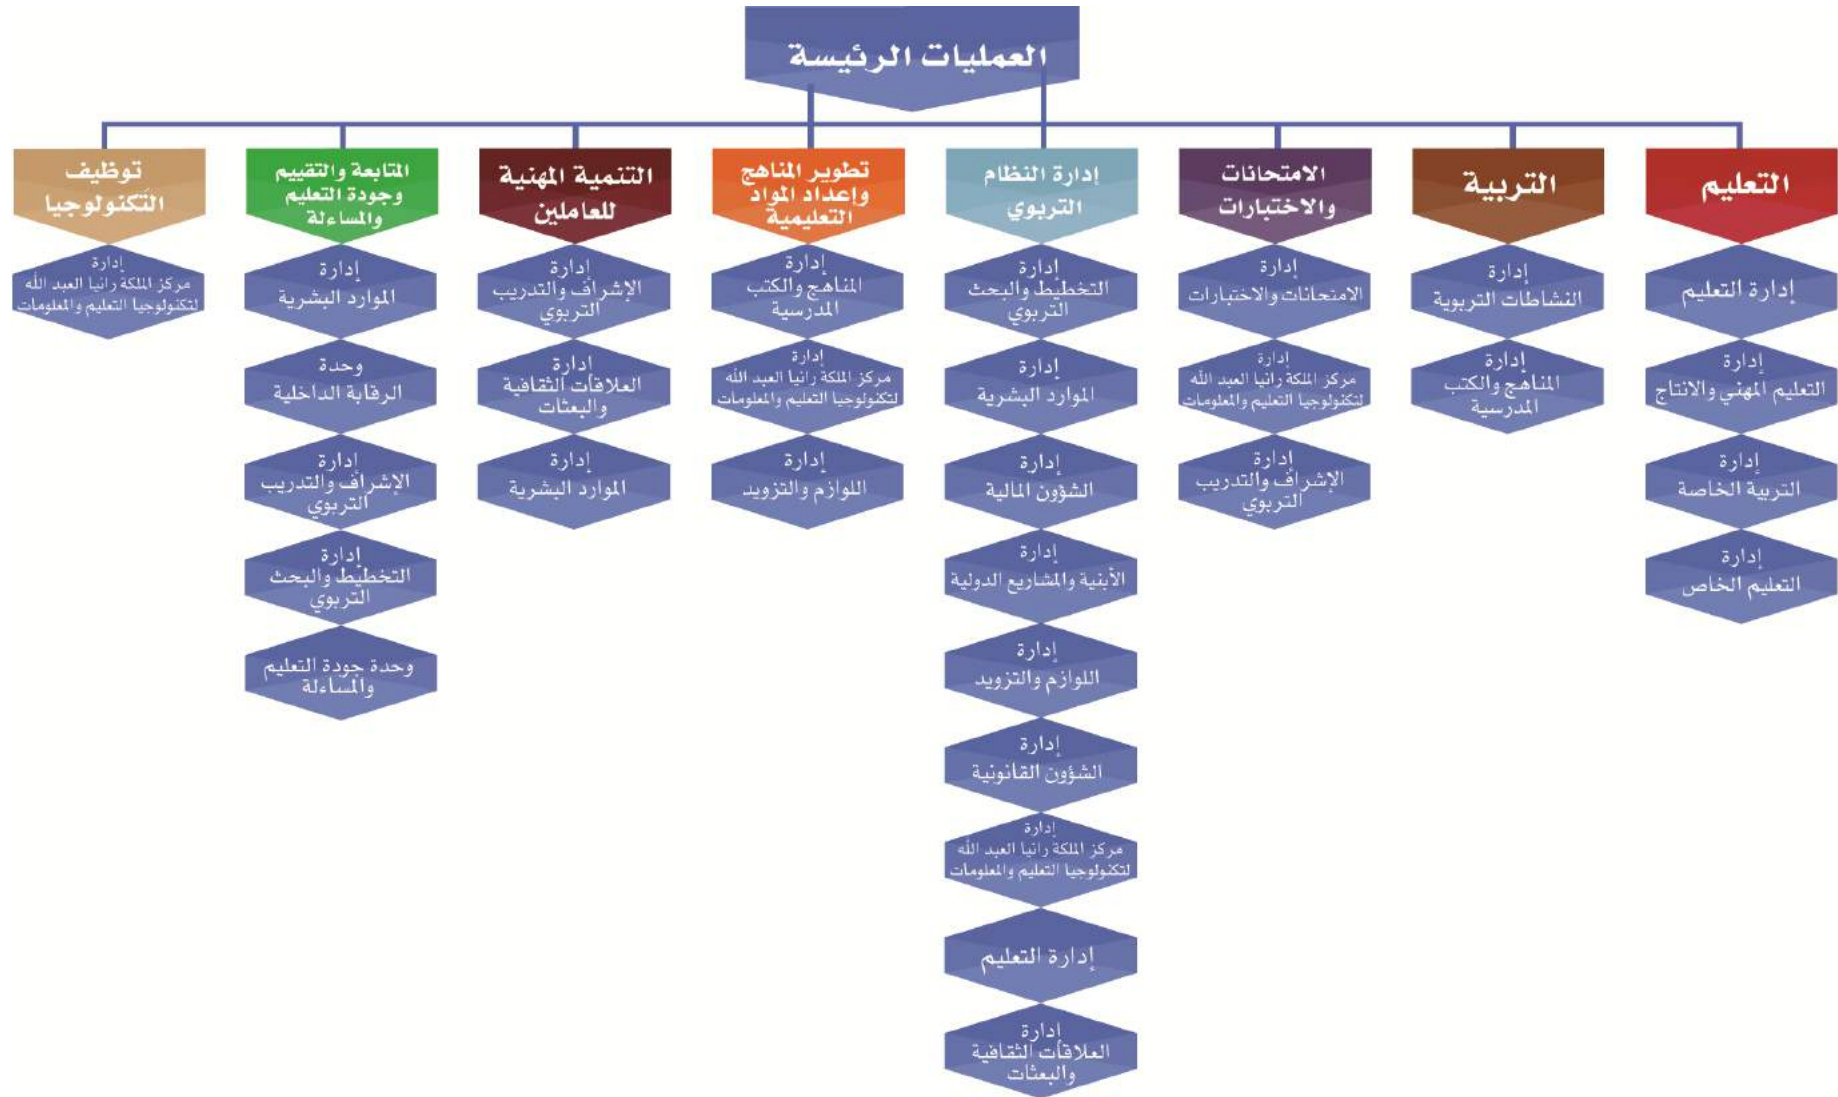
العمليات الرئيسة

التعليم

إدارة التعليم

إدارة التعليم المهني والانتاج

إدارة التربية الخاصة

إدارة التعليم الخاص

التربية

إدارة النشاطات التربوية

إدارة المناهج والكتب المدرسية

الامتحانات والاختبارات

إدارة الامتحانات والاختبارات

إدارة مركز الملكة رانيا العبد الله لتكنولوجيا التعليم والمعلومات

إدارة الإشراف والتدريب التربوي

إدارة النظام التربوي

إدارة التخطيط والبحث التربوي

إدارة الموارد البشرية

إدارة الشؤون المالية

إدارة الأبنية والمشاريع الدولية

إدارة اللوازم والتزويد

إدارة الشؤون القانونية

إدارة مركز الملكة رانيا العبد الله لتكنولوجيا التعليم والمعلومات

إدارة التعليم

إدارة العلاقات الثقافية والبعثات

تطوير المناهج وإعداد المواد التعليمية

إدارة المناهج والكتب المدرسية

إدارة مركز الملكة رانيا العبد الله لتكنولوجيا التعليم والمعلومات

إدارة اللوازم والتزويد

التنمية المهنية للعاملين

إدارة الإشراف والتدريب التربوي

إدارة العلاقات الثقافية والبعثات

إدارة الموارد البشرية

المتابعة والتقييم وجودة التعليم والمساءلة

إدارة الموارد البشرية

وحدة الرقابة الداخلية

إدارة الإشراف والتدريب التربوي

إدارة التخطيط والبحث التربوي

وحدة جودة التعليم والمساءلة

توظيف التكنولوجيا

إدارة مركز الملكة رانيا العبد الله لتكنولوجيا التعليم والمعلومات